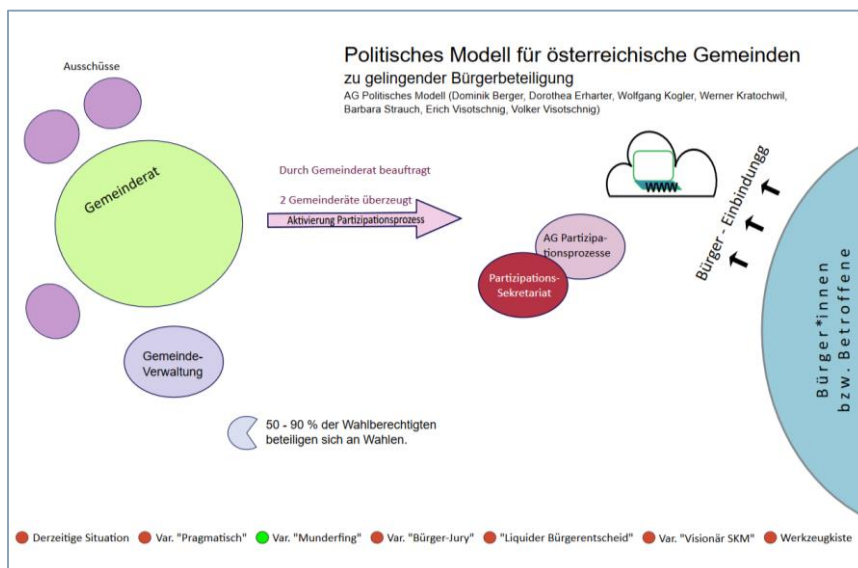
Politisches Modell für österreichische Gemeinden
zu gelingender Bürgerbeteiligung
AG Politisches Modell (Dominik Berger, Dorothea Erharter, Wolfgang Kogler, Werner Kratochwil, Barbara Strauch, Erich Visotschnig, Volker Visotschnig)

Ausschüsse

Gemeinderat

Durch Gemeinderat beauftragt

2 Gemeinderäte überzeugt

Aktivierung Partizipationsprozess

AG Partizipationsprozesse

Partizipations-Sekretariat

www

Bürger - Einbindungg

Bürger*innen bzw. Betroffene

Gemeinde-Verwaltung

50 - 90 % der Wahlberechtigten beteiligen sich an Wahlen.

Derzeitige Situation Var. "Pragmatisch" Var. "Munderfing" Var. "Bürger-Jury" "Liquider Bürgerentscheid" Var. "Visionär SKM" Werkzeugkiste